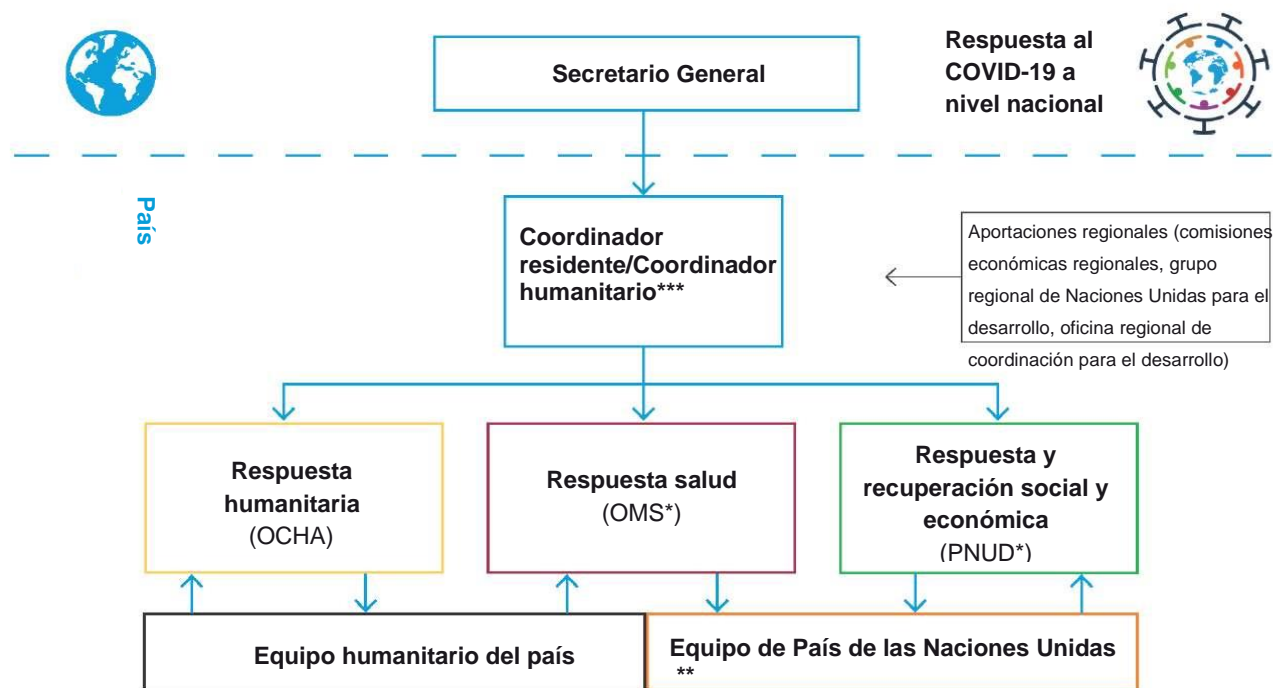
Secretario General

Respuesta al COVID-19 a nivel nacional

País

Coordinador residente/Coordinador humanitario***

Aportaciones regionales (comisiones económicas regionales, grupo regional de Naciones Unidas para el desarrollo, oficina regional de coordinación para el desarrollo)

Respuesta humanitaria (OCHA)

Respuesta salud (OMS*)

Respuesta y recuperación social y económica (PNUD*)

Equipo humanitario del país

Equipo de País de las Naciones Unidas **